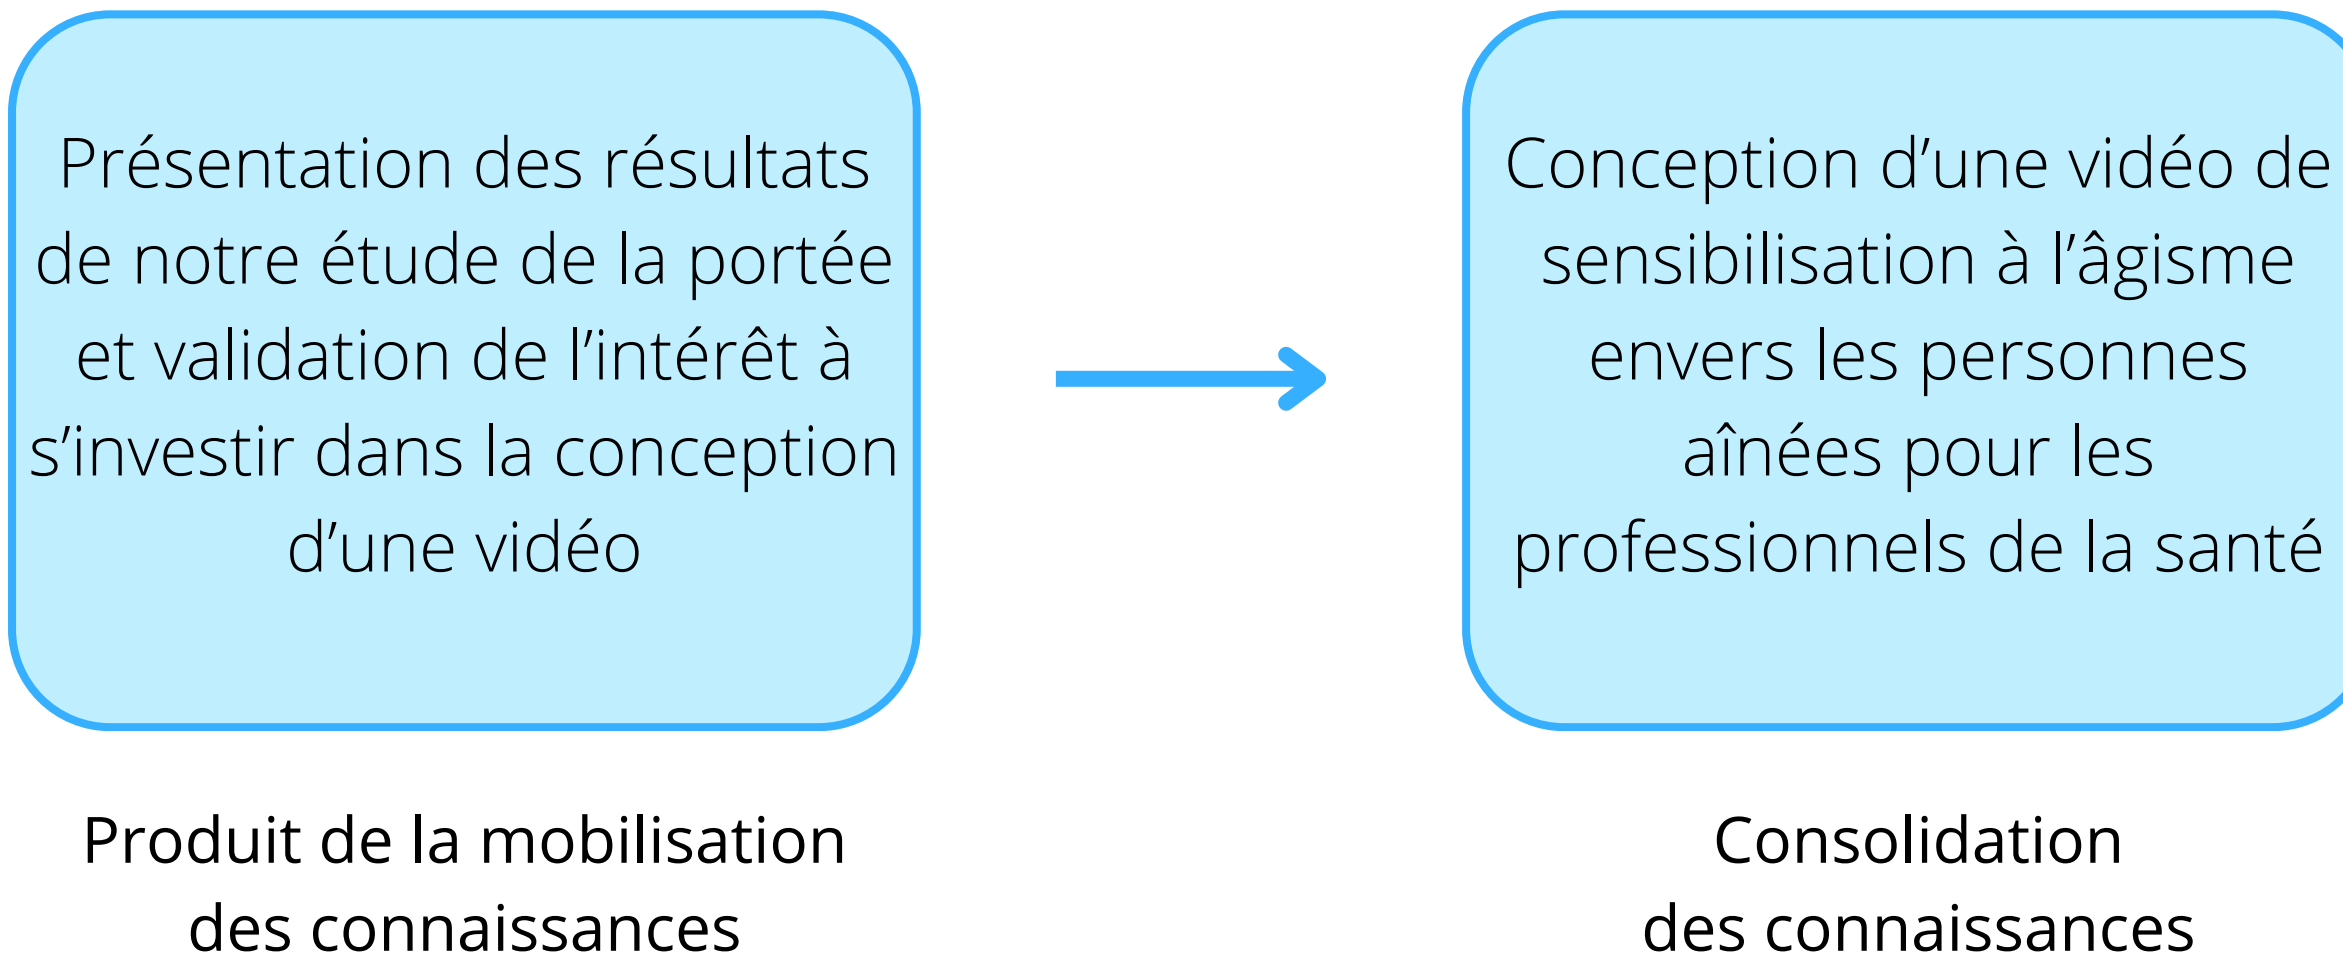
Présentation des résultats de notre étude de la portée et validation de l’intérêt à s’investir dans la conception d’une vidéo

Conception d’une vidéo de sensibilisation à l’âgisme envers les personnes aînées pour les professionnels de la santé

Produit de la mobilisation des connaissances

Consolidation des connaissances